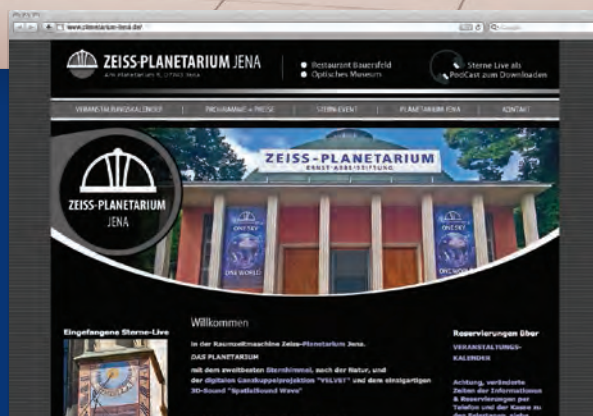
www.planetarium-jena.de/

ZEISS-PLANETARIUM JENA
Am Planetarium 5, 07743 Jena

Restaurant Bauersfeld
Optisches Museum

Sterne Live als PodCast zum Downloaden

VERANSTALTUNGSKALENDER
PROGRAMME + PREISE
STERN-EVENT
PLANETARIUM JENA
KONTAKT

ZEISS-PLANETARIUM JENA

ZEISS-PLANETARIUM
ERNST-ABBE-STIFTUNG

ONE SKY ONE WORLD

ONE SKY ONE WORLD

Eingefangene Sterne-Live

Willkommen

in der Raumzeitmaschine Zeiss-Planetarium Jena.
DAS PLANETARIUM
mit dem zweitbesten Sternhimmel, nach der Natur, und der digitalen Ganzkuppelprojektion "VELVET" und dem einzigartigen 3D-Sound "Spatial Sound Wave"

Reservierungen über
VERANSTALTUNGS-KALENDER

Achtung, veränderte Zeiten der Informationen & Reservierungen per Telefon und der Kasse zu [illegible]